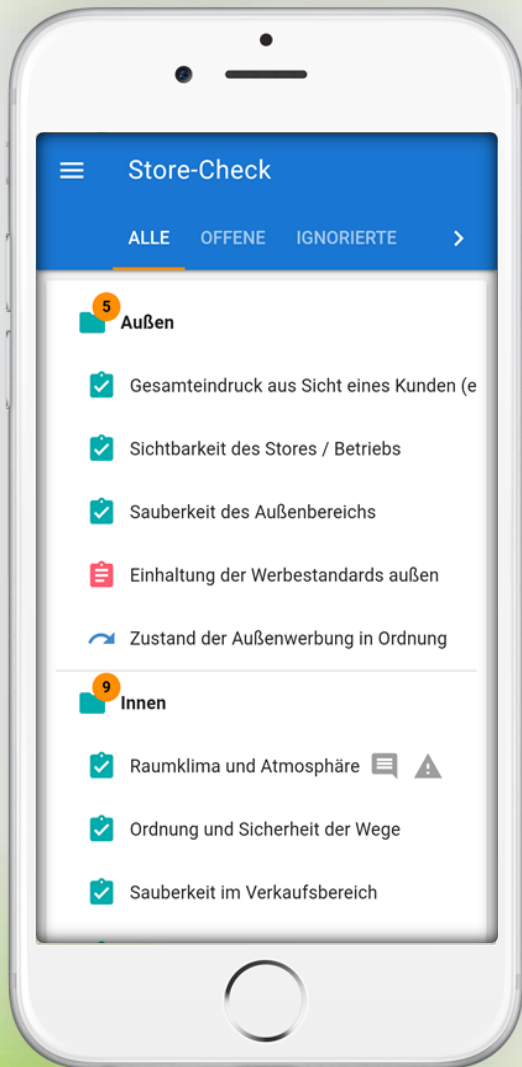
Store-Check

ALLE OFFENE IGNORIERTE

5
Außen

Gesamteindruck aus Sicht eines Kunden (e

Sichtbarkeit des Stores / Betriebs

Sauberkeit des Außenbereichs

Einhaltung der Werbestandards außen

Zustand der Außenwerbung in Ordnung

9
Innen

Raumklima und Atmosphäre

Ordnung und Sicherheit der Wege

Sauberkeit im Verkaufsbereich